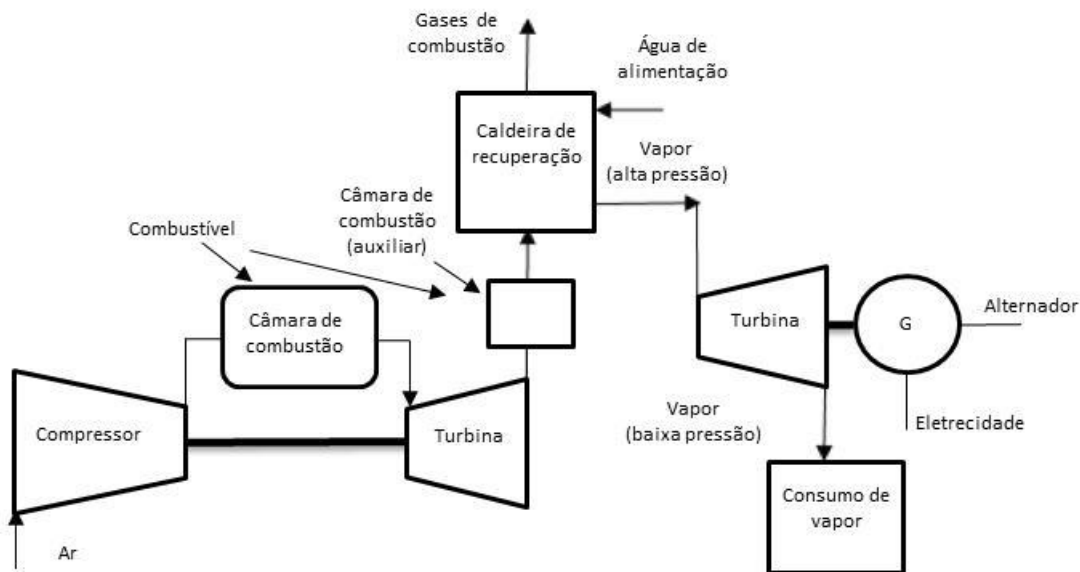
Gases de combustão

Água de alimentação

Caldeira de recuperação

Vapor (alta pressão)

Câmara de combustão (auxiliar)

Combustível

Câmara de combustão

Turbina

G

Alternador

Compressor

Turbina

Vapor (baixa pressão)

Eletrecidade

Consumo de vapor

Ar